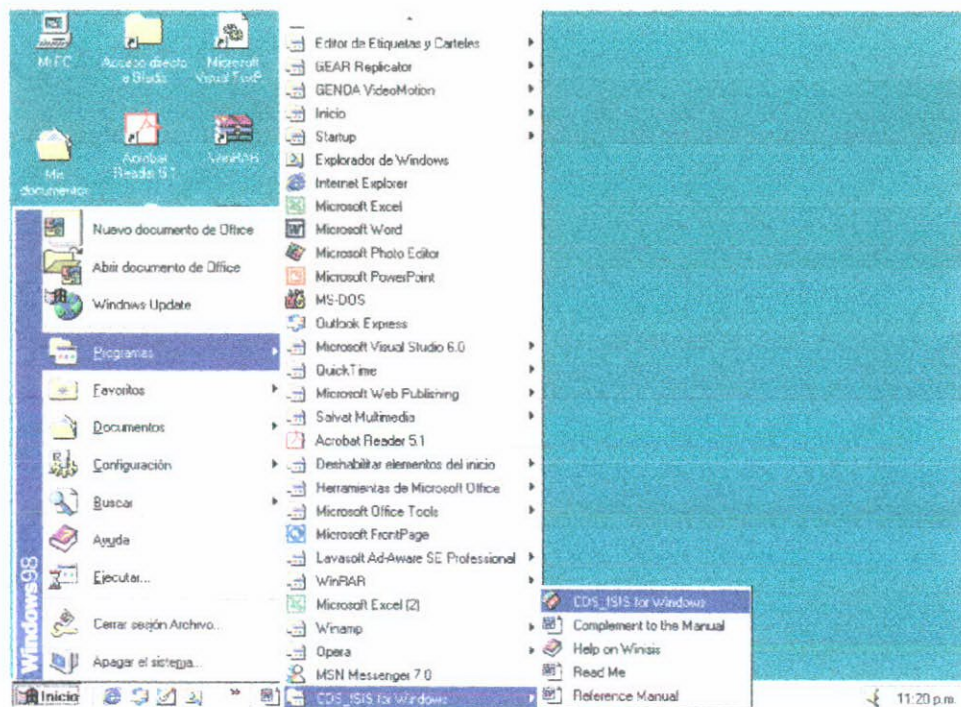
Mi PC
Acceso directo a Bloc
Microsoft Visual FoxP
Mis documentos
Acrobat Reader 5.1
WinRAR

Nuevo documento de Office
Abrir documento de Office
Windows Update
Programas
Favoritos
Documentos
Configuración
Buscar
Ayuda
Ejecutar...
Cerrar sesión Archivo...
Apagar el sistema...
Windows98

Editor de Etiquetas y Carteles
GEAR Replicator
GENOA VideoMotion
Inicio
Startup
Explorador de Windows
Internet Explorer
Microsoft Excel
Microsoft Word
Microsoft Photo Editor
Microsoft PowerPoint
MS-DOS
Outlook Express
Microsoft Visual Studio 6.0
QuickTime
Microsoft Web Publishing
Salvat Multimedia
Acrobat Reader 5.1
Deshabilitar elementos del inicio
Herramientas de Microsoft Office
Microsoft Office Tools
Microsoft FrontPage
Lavasoft Ad-Aware SE Professional
WinRAR
Microsoft Excel (2)
Winamp
Opera
MSN Messenger 7.0
CDS_ISIS for Windows

CDS_ISIS for Windows
Complement to the Manual
Help on Winisis
Read Me
Reference Manual

Inicio
11:20 p.m.